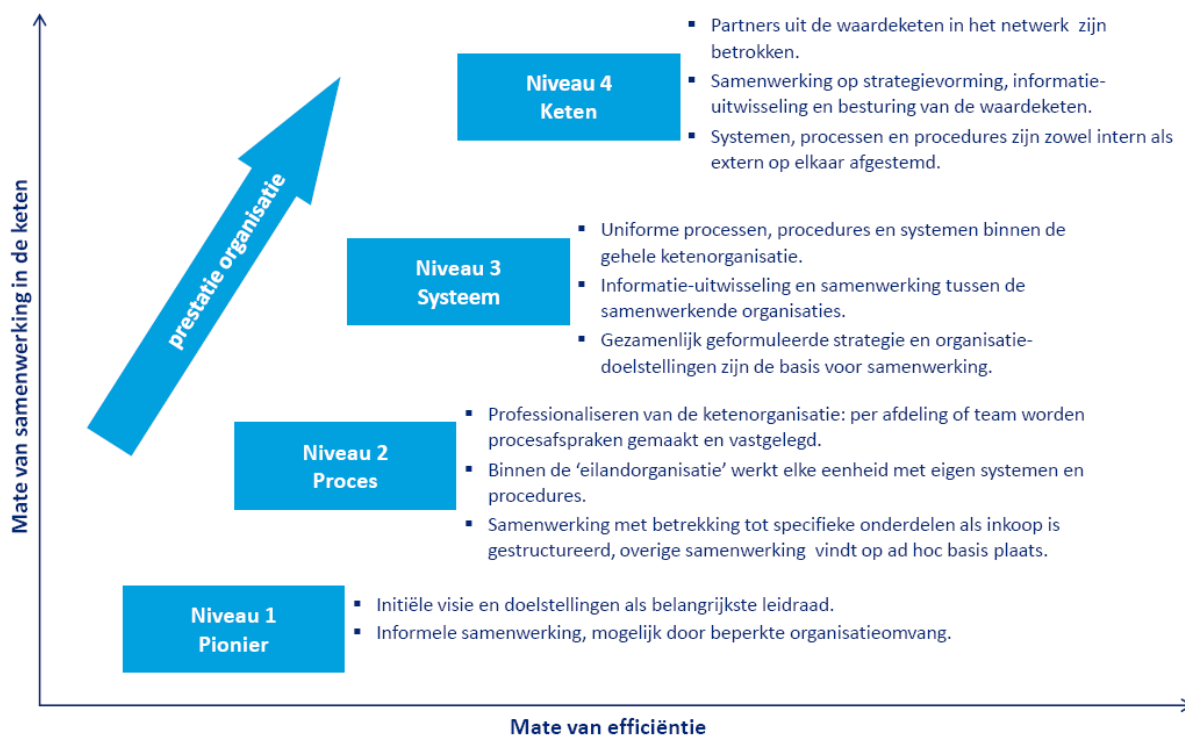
Niveau 4
Keten

- Partners uit de waardeketen in het netwerk zijn betrokken.
- Samenwerking op strategievorming, informatie-uitwisseling en besturing van de waardeketen.
- Systemen, processen en procedures zijn zowel intern als extern op elkaar afgestemd.

prestatie organisatie

Niveau 3
Systeem

- Uniforme processen, procedures en systemen binnen de gehele ketenorganisatie.
- Informatie-uitwisseling en samenwerking tussen de samenwerkende organisaties.
- Gezamenlijk geformuleerde strategie en organisatie-doelstellingen zijn de basis voor samenwerking.

Niveau 2
Proces

- Professionaliseren van de ketenorganisatie: per afdeling of team worden procesafspraken gemaakt en vastgelegd.
- Binnen de 'eilandorganisatie' werkt elke eenheid met eigen systemen en procedures.
- Samenwerking met betrekking tot specifieke onderdelen als inkoop is gestructureerd, overige samenwerking vindt op ad hoc basis plaats.

Niveau 1
Pionier

- Initiële visie en doelstellingen als belangrijkste leidraad.
- Informele samenwerking, mogelijk door beperkte organisatieomvang.

Mate van samenwerking in de keten

Mate van efficiëntie